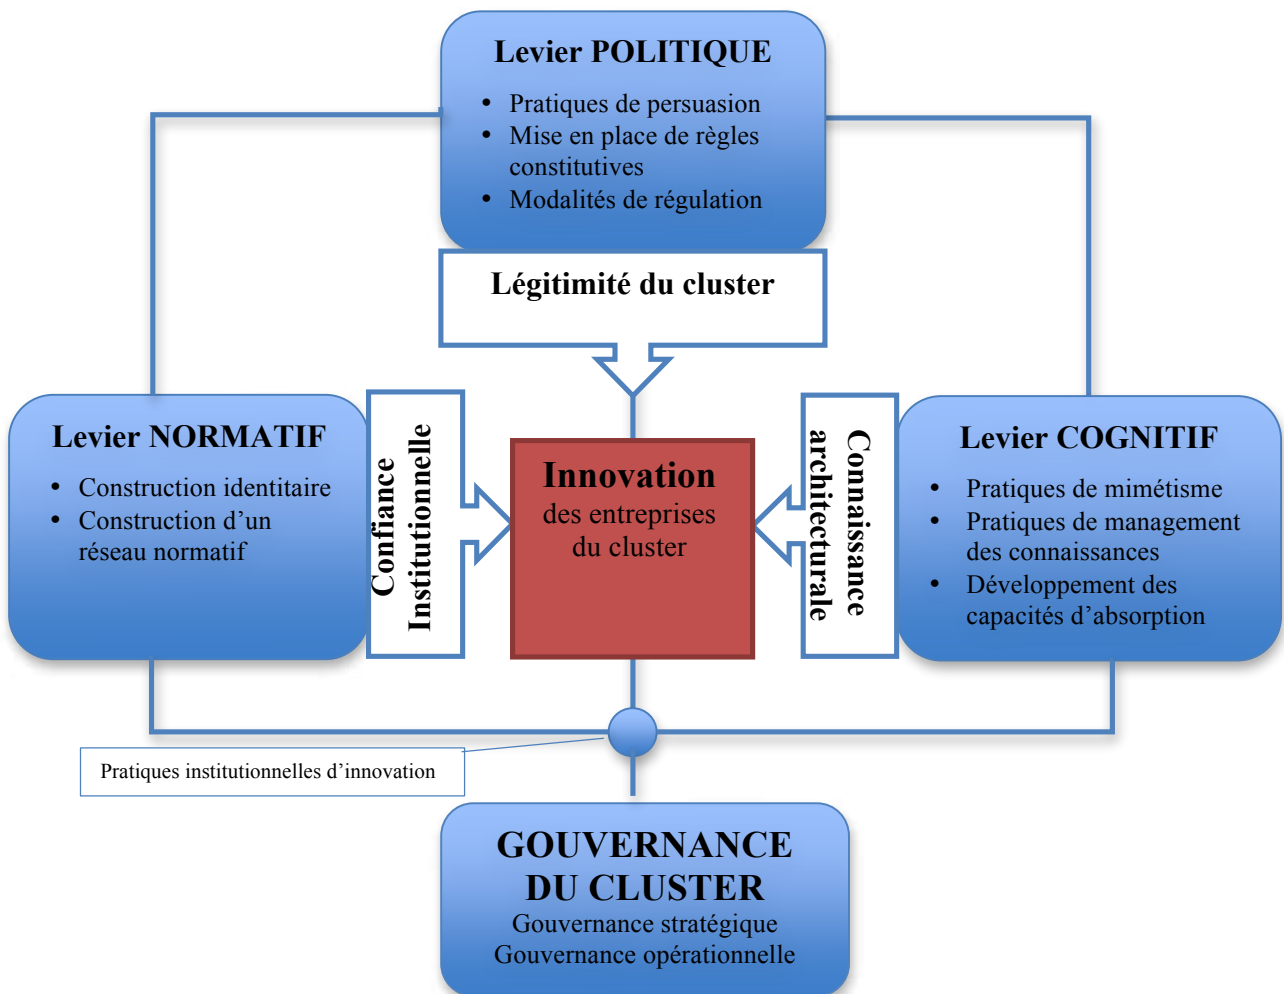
Levier POLITIQUE

- Pratiques de persuasion
- Mise en place de règles constitutives
- Modalités de régulation

Légitimité du cluster

Levier NORMATIF

- Construction identitaire
- Construction d'un réseau normatif

Confiance Institutionnelle

Innovation
des entreprises du cluster

Connaissance architecturale

Levier COGNITIF

- Pratiques de mimétisme
- Pratiques de management des connaissances
- Développement des capacités d'absorption

Pratiques institutionnelles d'innovation

GOUVERNANCE DU CLUSTER
Gouvernance stratégique
Gouvernance opérationnelle